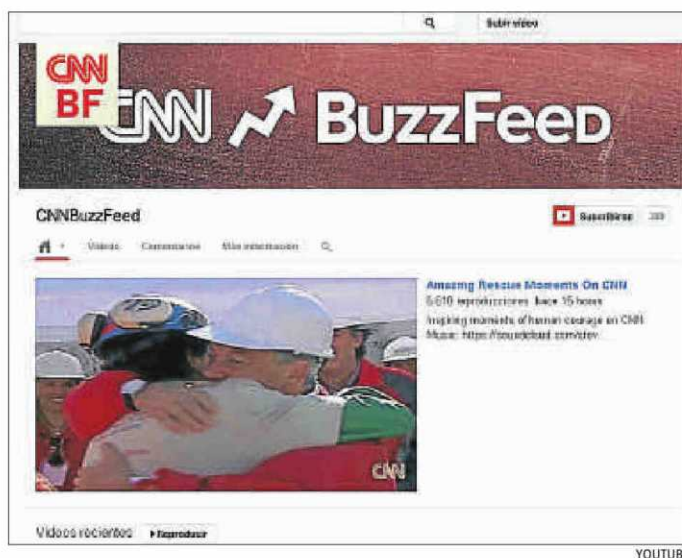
Subir video

CNN BF

CNN BuzzFeed

CNNBuzzFeed

Suscribirse 339

Videos Comentarios Más información

Amazing Rescue Moments On CNN
5.610 reproducciones hace 15 horas
Inspiring moments of human courage on CNN.
Music: https://soundcloud.com/dev

CNN

Videos recientes ▶Reproducir

YOUTUB